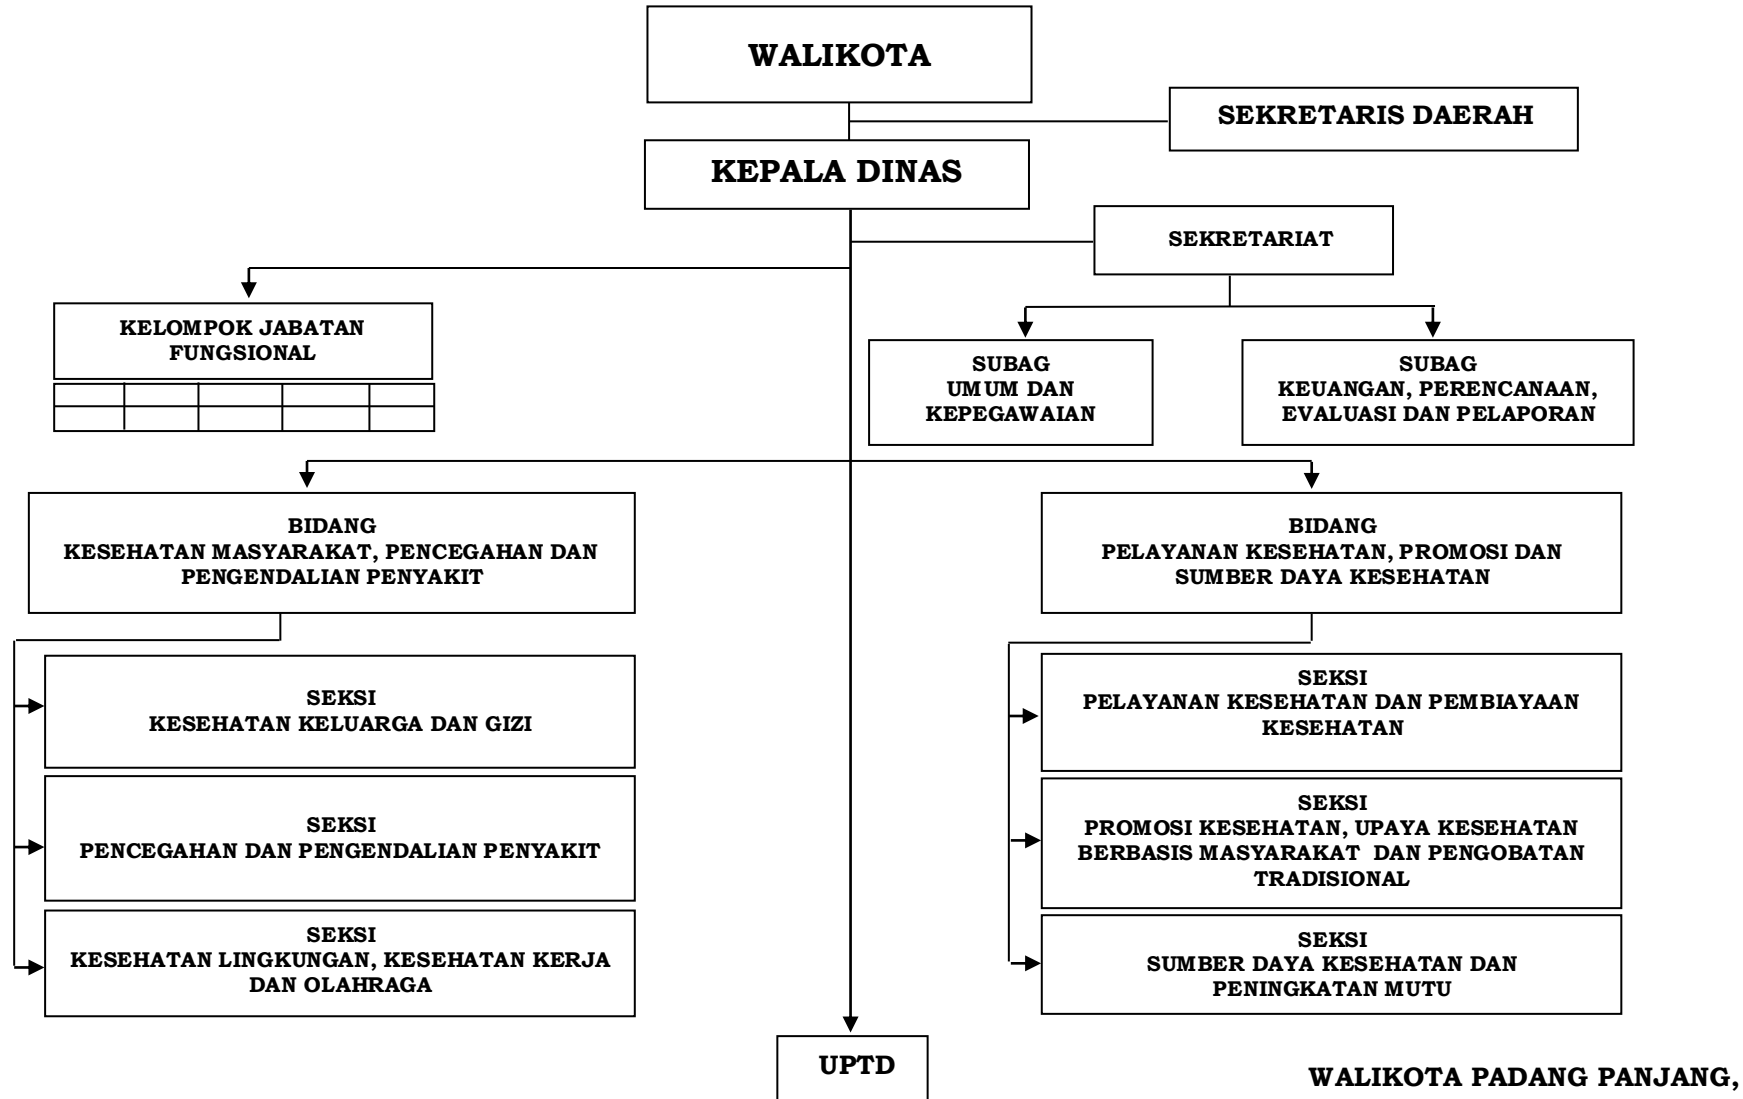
WALIKOTA

SEKRETARIS DAERAH

KEPALA DINAS

SEKRETARIAT

KELOMPOK JABATAN FUNGSIONAL

SUBAG UMUM DAN KEPEGAWAIAN

SUBAG KEUANGAN, PERENCANAAN, EVALUASI DAN PELAPORAN

BIDANG KESEHATAN MASYARAKAT, PENCEGAHAN DAN PENGENDALIAN PENYAKIT

BIDANG PELAYANAN KESEHATAN, PROMOSI DAN SUMBER DAYA KESEHATAN

SEKSI KESEHATAN KELUARGA DAN GIZI

SEKSI PENCEGAHAN DAN PENGENDALIAN PENYAKIT

SEKSI KESEHATAN LINGKUNGAN, KESEHATAN KERJA DAN OLAHRAGA

SEKSI PELAYANAN KESEHATAN DAN PEMBIAYAAN KESEHATAN

SEKSI PROMOSI KESEHATAN, UPAYA KESEHATAN BERBASIS MASYARAKAT DAN PENGOBATAN TRADISIONAL

SEKSI SUMBER DAYA KESEHATAN DAN PENINGKATAN MUTU

UPTD

WALIKOTA PADANG PANJANG,